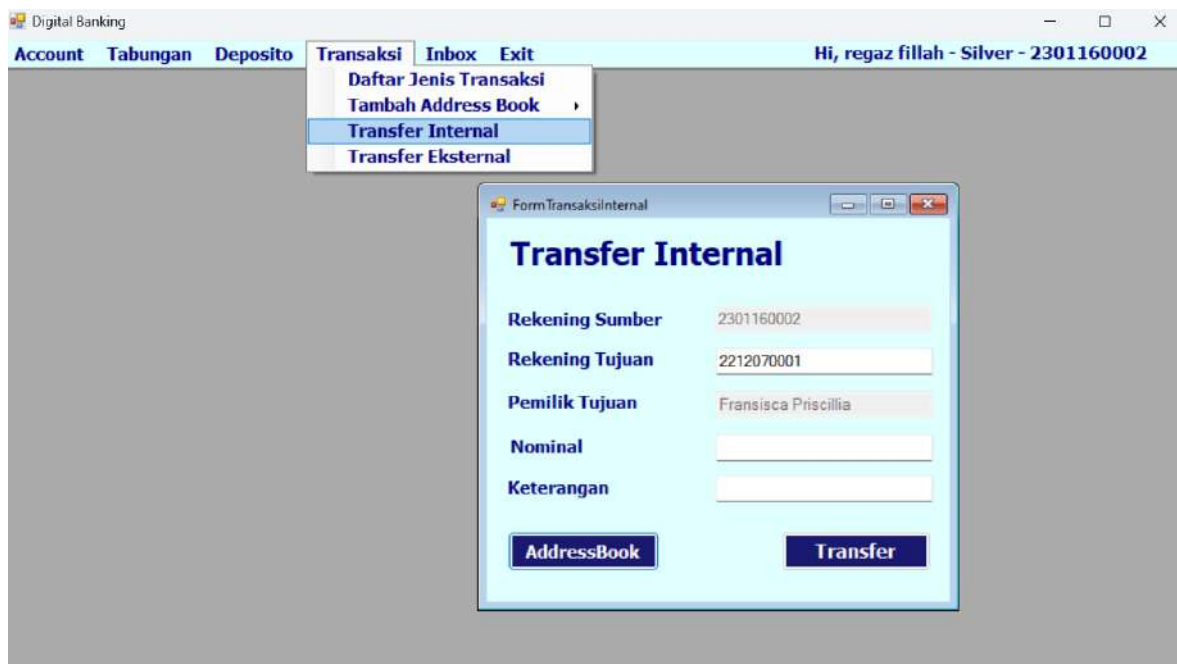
Digital Banking

Account Tabungan Deposito Transaksi Inbox Exit

Hi, regaz fillah - Silver - 2301160002

Daftar Jenis Transaksi
Tambah Address Book
Transfer Internal
Transfer Eksternal

FormTransaksiInternal

Transfer Internal

Rekening Sumber 2301160002

Rekening Tujuan 2212070001

Pemilik Tujuan Fransisca Priscillia

Nominal

Keterangan

AddressBook

Transfer